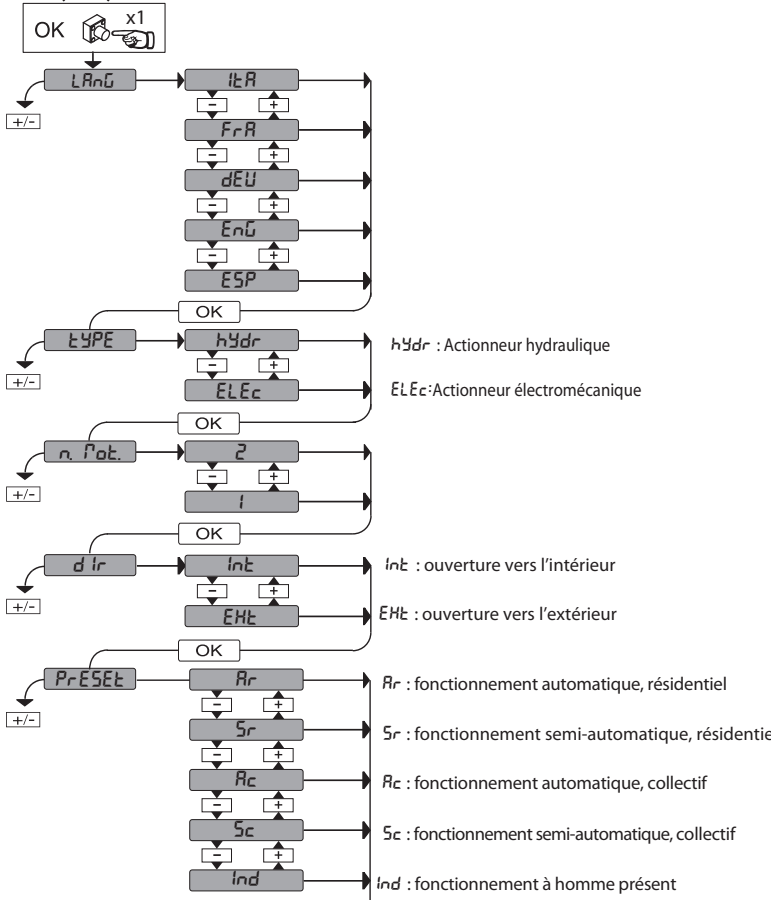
OK x1

LAnG
+/-
ItA
− +
FrA
− +
dEU
− +
EnG
− +
ESP
OK

tYPE
+/-
hYdr
− +
ELEc
OK

hYdr : Actionneur hydraulique
ELEc:Actionneur électromécanique

n. Mot.
+/-
2
− +
1
OK

d Ir
+/-
Int
− +
EHt
OK

Int : ouverture vers l'intérieur
EHt : ouverture vers l'extérieur

PrESEt
+/-
Ar
− +
Sr
− +
Ac
− +
Sc
− +
Ind

Ar : fonctionnement automatique, résidentiel
Sr : fonctionnement semi-automatique, résidentie
Ac : fonctionnement automatique, collectif
Sc : fonctionnement semi-automatique, collectif
Ind : fonctionnement à homme présent